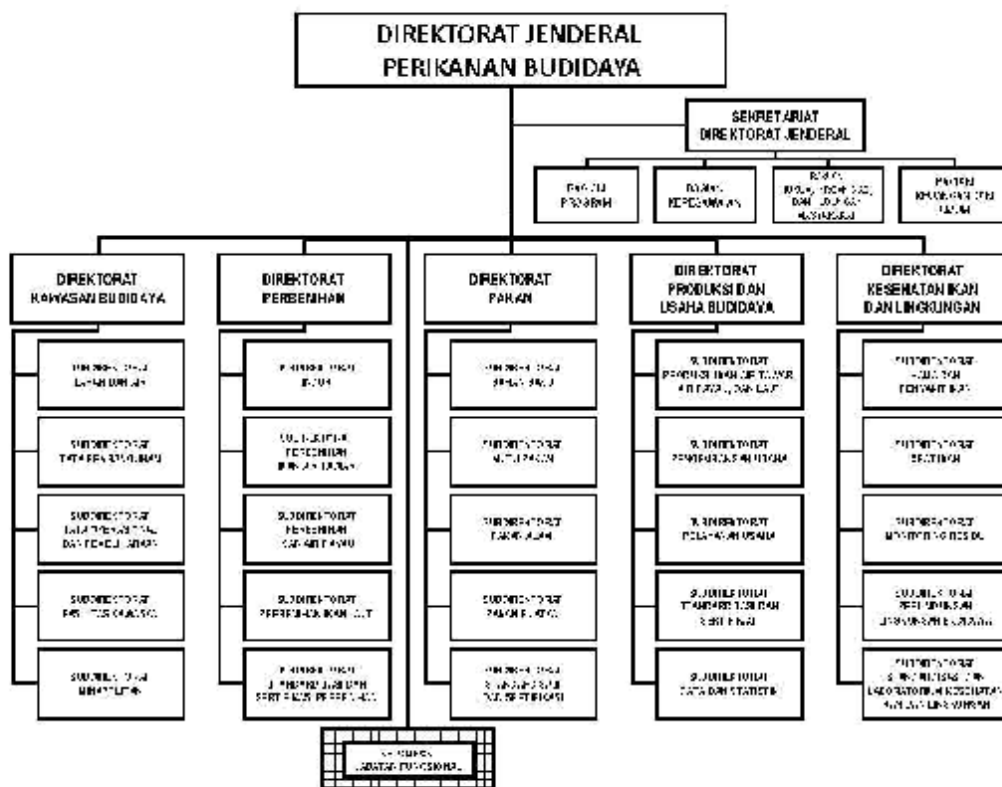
DIREKTORAT JENDERAL PERIKANAN BUDIDAYA

SEKRETARIAT DIREKTORAT JENDERAL

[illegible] PROGRAM

BAGIAN KEPEGAWAIAN

BAGIAN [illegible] DAN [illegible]

BAGIAN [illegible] HUKUM

DIREKTORAT KAWASAN BUDIDAYA

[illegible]

SUBDIREKTORAT TATA RUANG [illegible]

SUBDIREKTORAT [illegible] DAN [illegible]

SUBDIREKTORAT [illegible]

SUBDIREKTORAT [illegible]

DIREKTORAT PERBENIHAN

SUBDIREKTORAT INDUK

SUBDIREKTORAT PERBENIHAN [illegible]

SUBDIREKTORAT PERBENIHAN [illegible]

SUBDIREKTORAT PERBENIHAN IKAN LAUT

SUBDIREKTORAT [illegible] DAN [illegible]

DIREKTORAT PAKAN

SUBDIREKTORAT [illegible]

SUBDIREKTORAT MUTU PAKAN

SUBDIREKTORAT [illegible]

SUBDIREKTORAT PAKAN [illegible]

SUBDIREKTORAT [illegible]

DIREKTORAT PRODUKSI DAN USAHA BUDIDAYA

SUBDIREKTORAT PRODUKSI IKAN AIR TAWAR, AIR PAYAU, DAN LAUT

SUBDIREKTORAT PENGEMBANGAN USAHA

SUBDIREKTORAT PELAYANAN USAHA

SUBDIREKTORAT STANDARDISASI DAN SERTIFIKASI

SUBDIREKTORAT DATA DAN STATISTIK

DIREKTORAT KESEHATAN IKAN DAN LINGKUNGAN

SUBDIREKTORAT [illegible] PENYAKIT IKAN

SUBDIREKTORAT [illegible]

SUBDIREKTORAT MONITORING RESIDU

SUBDIREKTORAT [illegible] LINGKUNGAN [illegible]

SUBDIREKTORAT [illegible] LABORATORIUM KESEHATAN IKAN DAN LINGKUNGAN

KELOMPOK JABATAN FUNGSIONAL